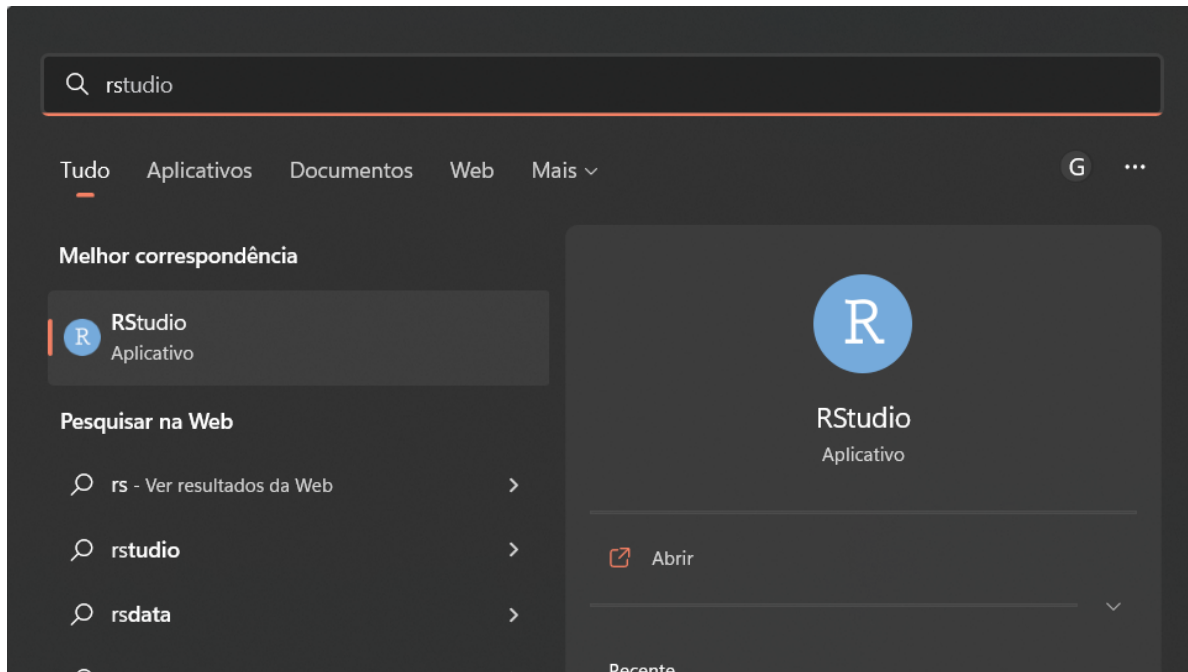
rstudio

Tudo Aplicativos Documentos Web Mais

G ...

Melhor correspondência

R RStudio
Aplicativo

Pesquisar na Web

rs - Ver resultados da Web

rstudio

rsdata

R

RStudio
Aplicativo

Abrir

Recente